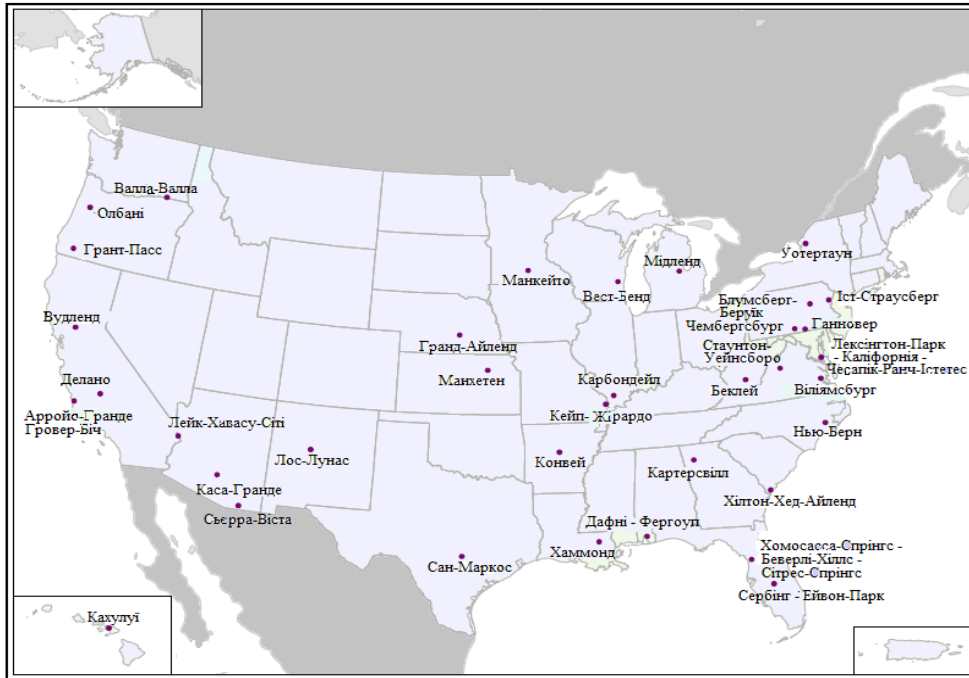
Валла-Валла
Олбані
Грант-Пасс
Вудленд
Делано
Арройо-Гранде
Гровер-Біч
Лейк-Хавасу-Сіті
Лос-Лунас
Каса-Гранде
Сьєрра-Віста
Сан-Маркос
Манкейто
Гранд-Айленд
Манхетен
Вест-Бенд
Мідленд
Карбондейл
Кейп-Жірардо
Конвей
Хаммонд
Дафні - Фергоуп
Картерсвілл
Уотертаун
Блумсберг-Беруік
Іст-Страусберг
Чемберсбург
Ганновер
Лексінгтон-Парк
- Каліфорнія -
Чесапік-Ранч-Істетес
Стаунтон-Уейнсборо
Беклей
Віліямсбург
Нью-Берн
Хілтон-Хед-Айленд
Хомосасса-Спрінгс -
Беверлі-Хіллс -
Сітрес-Спрінгс
Сербінг - Ейвон-Парк
Кахулуї